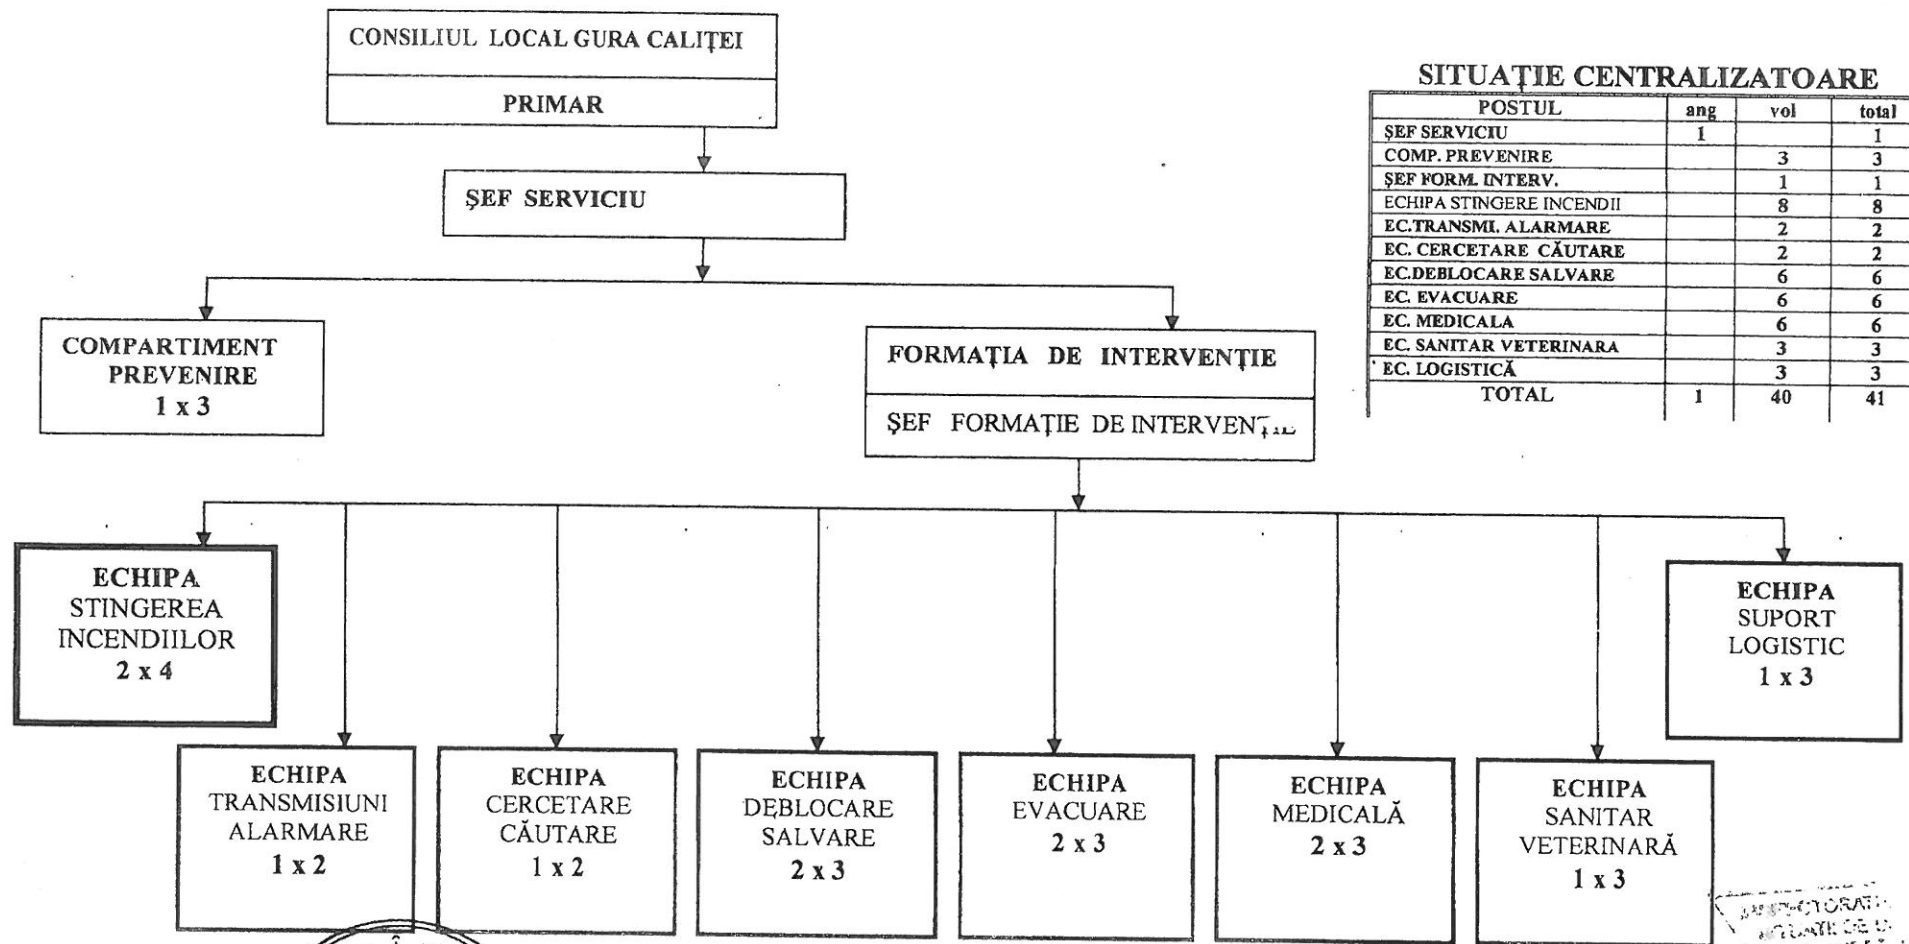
CONSILIUL LOCAL GURA CALIŢEI

PRIMAR

ŞEF SERVICIU

COMPARTIMENT PREVENIRE
1 x 3

FORMAŢIA DE INTERVENŢIE

ŞEF FORMAŢIE DE INTERVENŢIE

SITUAŢIE CENTRALIZATOARE

| POSTUL | ang | vol | total |
|---|---|---|---|
| ŞEF SERVICIU | 1 | | 1 |
| COMP. PREVENIRE | | 3 | 3 |
| ŞEF FORM. INTERV. | | 1 | 1 |
| ECHIPA STINGERE INCENDII | | 8 | 8 |
| EC.TRANSMI. ALARMARE | | 2 | 2 |
| EC. CERCETARE CĂUTARE | | 2 | 2 |
| EC.DEBLOCARE SALVARE | | 6 | 6 |
| EC. EVACUARE | | 6 | 6 |
| EC. MEDICALA | | 6 | 6 |
| EC. SANITAR VETERINARA | | 3 | 3 |
| EC. LOGISTICĂ | | 3 | 3 |
| TOTAL | 1 | 40 | 41 |

ECHIPA STINGEREA INCENDIILOR
2 x 4

ECHIPA SUPORT LOGISTIC
1 x 3

ECHIPA TRANSMISIUNI ALARMARE
1 x 2

ECHIPA CERCETARE CĂUTARE
1 x 2

ECHIPA DEBLOCARE SALVARE
2 x 3

ECHIPA EVACUARE
2 x 3

ECHIPA MEDICALĂ
2 x 3

ECHIPA SANITAR VETERINARĂ
1 x 3

INSPECTORATUL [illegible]